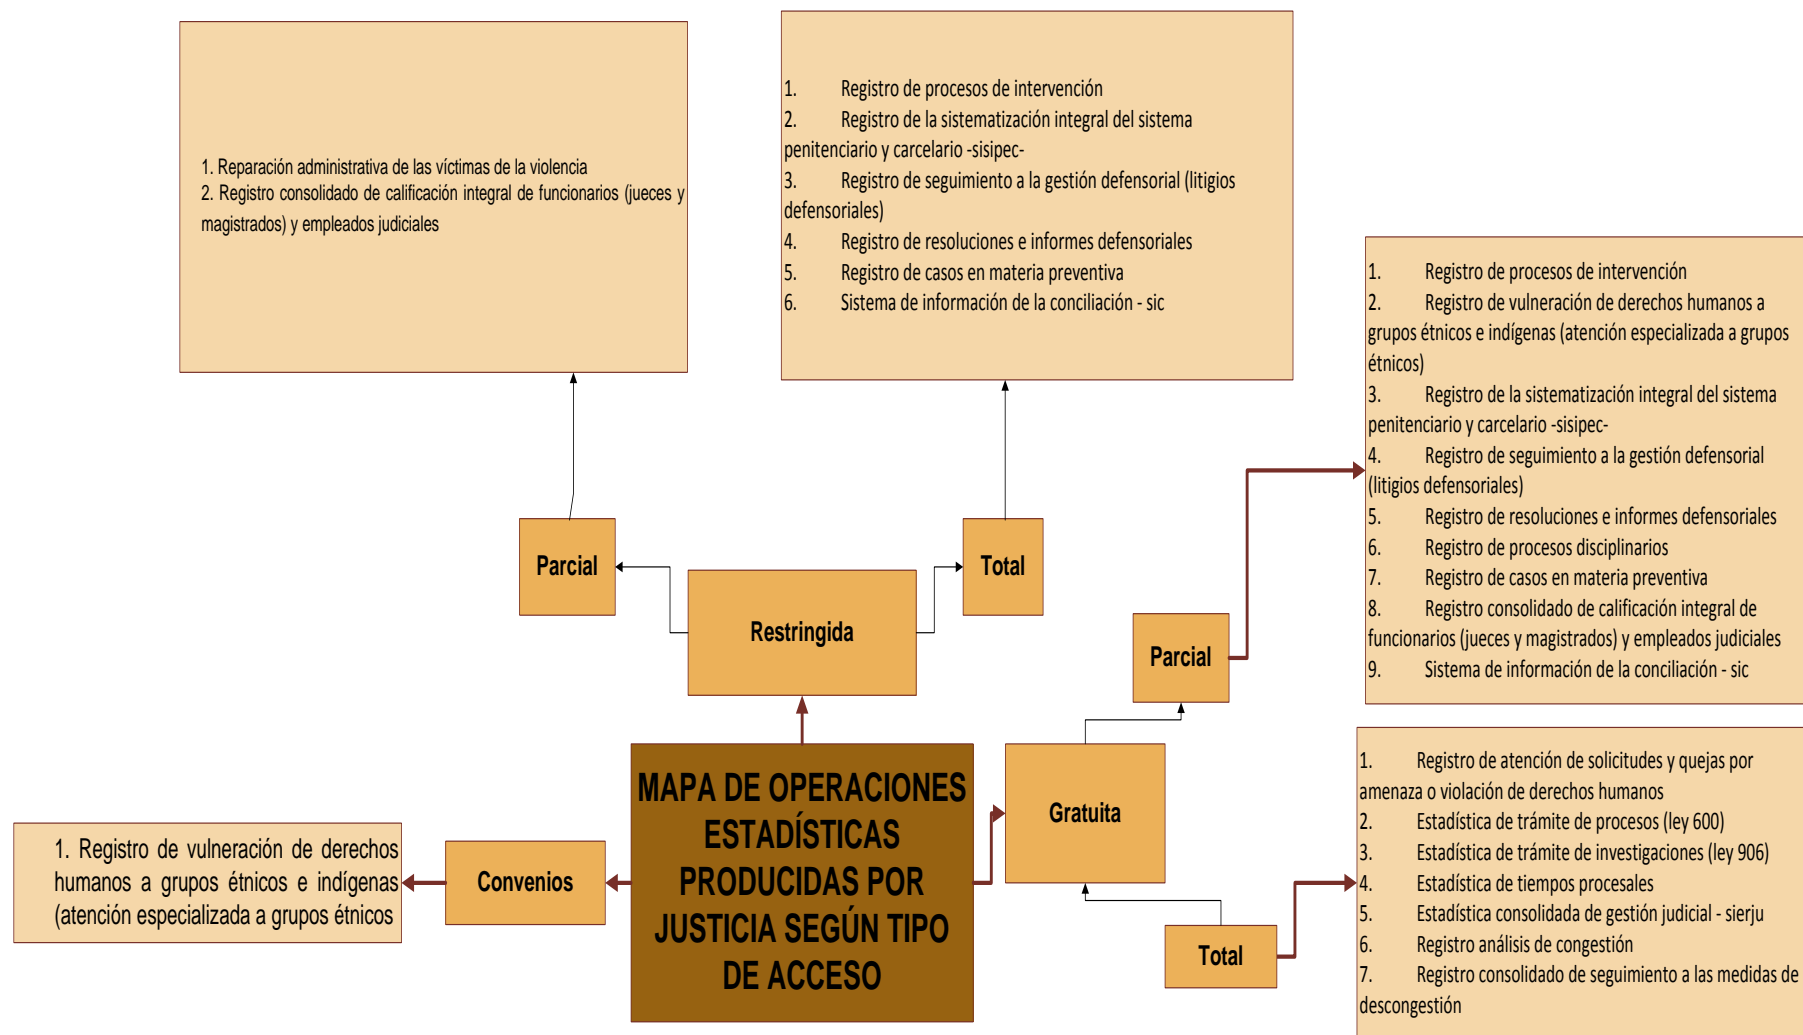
1. Reparación administrativa de las víctimas de la violencia
2. Registro consolidado de calificación integral de funcionarios (jueces y magistrados) y empleados judiciales

1. Registro de procesos de intervención
2. Registro de la sistematización integral del sistema penitenciario y carcelario -sisipec-
3. Registro de seguimiento a la gestión defensorial (litigios defensoriales)
4. Registro de resoluciones e informes defensoriales
5. Registro de casos en materia preventiva
6. Sistema de información de la conciliación - sic

1. Registro de procesos de intervención
2. Registro de vulneración de derechos humanos a grupos étnicos e indígenas (atención especializada a grupos étnicos)
3. Registro de la sistematización integral del sistema penitenciario y carcelario -sisipec-
4. Registro de seguimiento a la gestión defensorial (litigios defensoriales)
5. Registro de resoluciones e informes defensoriales
6. Registro de procesos disciplinarios
7. Registro de casos en materia preventiva
8. Registro consolidado de calificación integral de funcionarios (jueces y magistrados) y empleados judiciales
9. Sistema de información de la conciliación - sic

Parcial

Total

Restringida

Parcial

MAPA DE OPERACIONES ESTADÍSTICAS PRODUCIDAS POR JUSTICIA SEGÚN TIPO DE ACCESO

Gratuita

1. Registro de atención de solicitudes y quejas por amenaza o violación de derechos humanos
2. Estadística de trámite de procesos (ley 600)
3. Estadística de trámite de investigaciones (ley 906)
4. Estadística de tiempos procesales
5. Estadística consolidada de gestión judicial - sierju
6. Registro análisis de congestión
7. Registro consolidado de seguimiento a las medidas de descongestión

1. Registro de vulneración de derechos humanos a grupos étnicos e indígenas (atención especializada a grupos étnicos

Convenios

Total